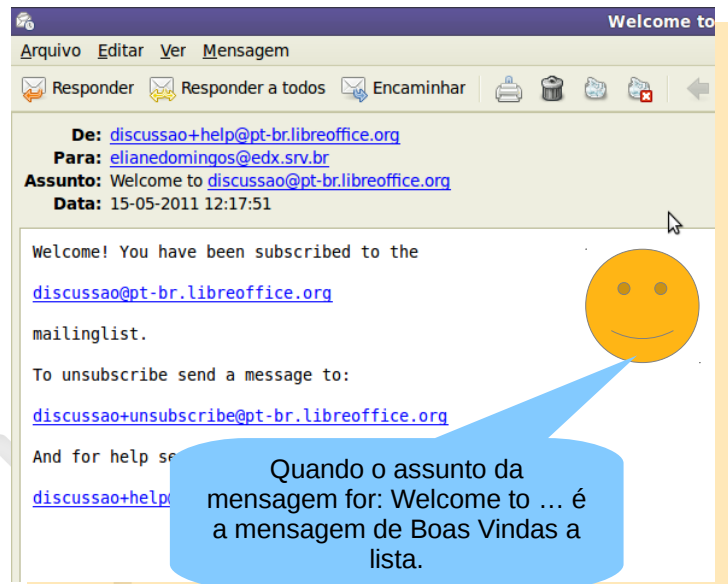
Welcome to

Arquivo Editar Ver Mensagem

Responder Responder a todos Encaminhar

De: discussao+help@pt-br.libreoffice.org
Para: elianedomingos@edx.srv.br
Assunto: Welcome to discussao@pt-br.libreoffice.org
Data: 15-05-2011 12:17:51

Welcome! You have been subscribed to the

discussao@pt-br.libreoffice.org

mailinglist.

To unsubscribe send a message to:

discussao+unsubscribe@pt-br.libreoffice.org

And for help se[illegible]

discussao+help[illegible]

Quando o assunto da mensagem for: Welcome to … é a mensagem de Boas Vindas a lista.